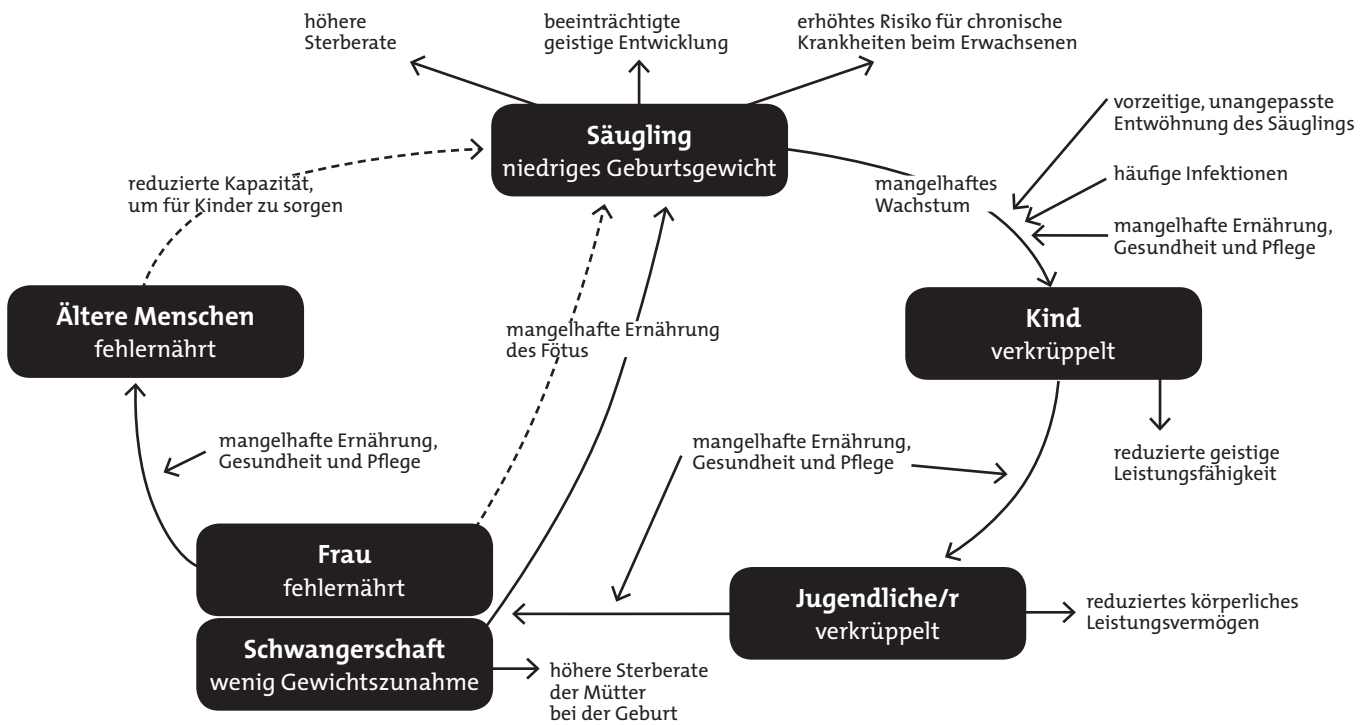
höhere Sterberate

beeinträchtigte geistige Entwicklung

erhöhtes Risiko für chronische Krankheiten beim Erwachsenen

**Säugling**
niedriges Geburtsgewicht

reduzierte Kapazität, um für Kinder zu sorgen

vorzeitige, unangepasste Entwöhnung des Säuglings

häufige Infektionen

mangelhaftes Wachstum

mangelhafte Ernährung, Gesundheit und Pflege

**Ältere Menschen**
fehlernährt

mangelhafte Ernährung des Fötus

**Kind**
verkrüppelt

mangelhafte Ernährung, Gesundheit und Pflege

mangelhafte Ernährung, Gesundheit und Pflege

reduzierte geistige Leistungsfähigkeit

**Frau**
fehlernährt

**Jugendliche/r**
verkrüppelt

reduziertes körperliches Leistungsvermögen

**Schwangerschaft**
wenig Gewichtszunahme

höhere Sterberate der Mütter bei der Geburt